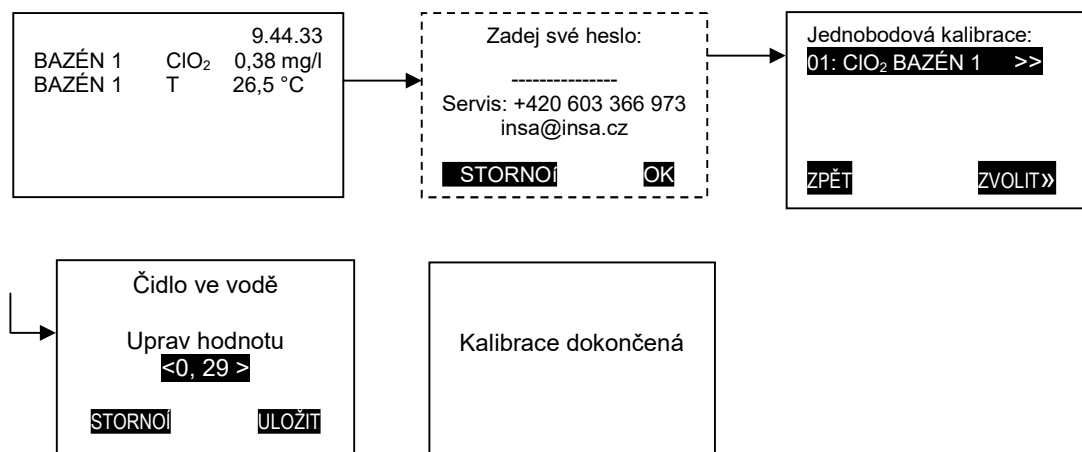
9.44.33
BAZÉN 1 ClO$_2$ 0,38 mg/l
BAZÉN 1 T 26,5 °C

Zadej své heslo:

---------------
Servis: +420 603 366 973
insa@insa.cz

STORNOí OK

Jednobodová kalibrace:
01: ClO$_2$ BAZÉN 1 >>

ZPĚT ZVOLIT»

Čidlo ve vodě

Uprav hodnotu
<0, 29 >

STORNOÍ ULOŽIT

Kalibrace dokončená